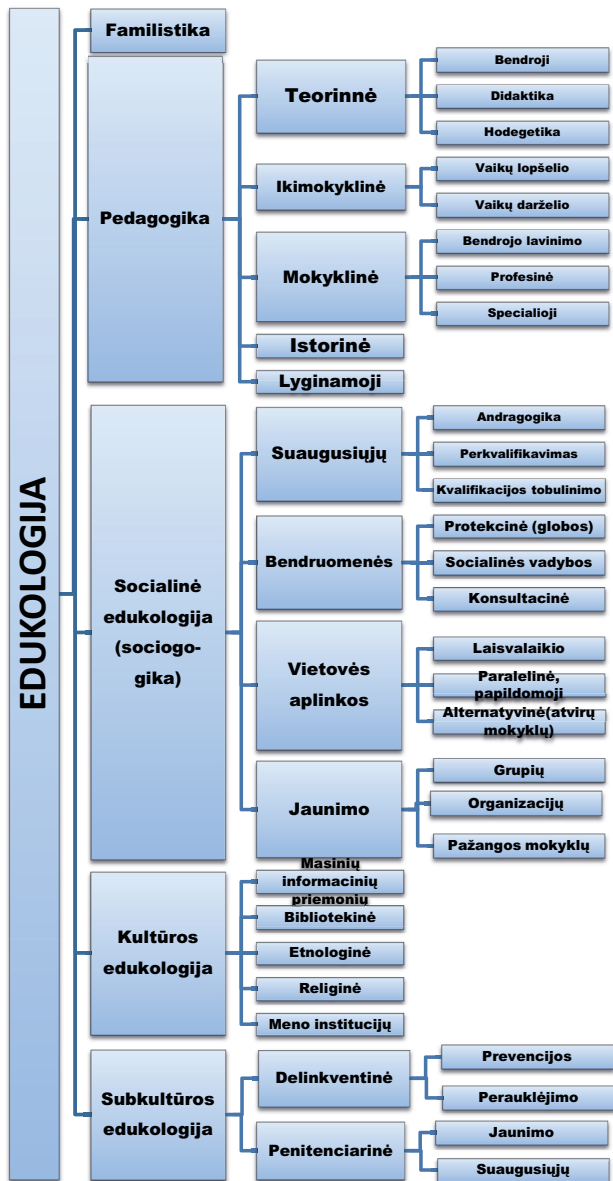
EDUKOLOGIJA

Familistika

Pedagogika

Teorinnė

Bendroji

Didaktika

Hodegetika

Ikimokyklinė

Vaikų lopšelio

Vaikų darželio

Mokyklinė

Bendrojo lavinimo

Profesinė

Specialioji

Istorinė

Lyginamoji

Socialinė edukologija (sociogo-gika)

Suaugusiųjų

Andragogika

Perkvalifikavimas

Kvalifikacijos tobulinimo

Bendruomenės

Protekcinė (globos)

Socialinės vadybos

Konsultacinė

Vietovės aplinkos

Laisvalaikio

Paralelinė, papildomoji

Alternatyvinė(atvirų mokyklų)

Jaunimo

Grupių

Organizacijų

Pažangos mokyklų

Kultūros edukologija

Masinių informacinių priemonių

Bibliotekinė

Etnologinė

Religinė

Meno institucijų

Subkultūros edukologija

Delinkventinė

Prevencijos

Perauklėjimo

Penitenciarinė

Jaunimo

Suaugusiųjų